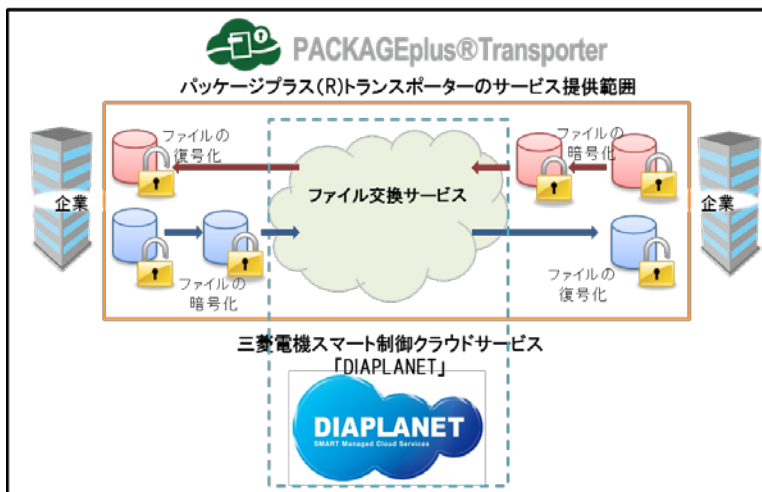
PACKAGEplus®Transporter

パッケージプラス(R)トランスポーターのサービス提供範囲

ファイルの復号化

ファイルの暗号化

企業

ファイル交換サービス

企業

ファイルの暗号化

ファイルの復号化

三菱電機スマート制御クラウドサービス「DIAPLANET」

DIAPLANET
SMART Managed Cloud Services